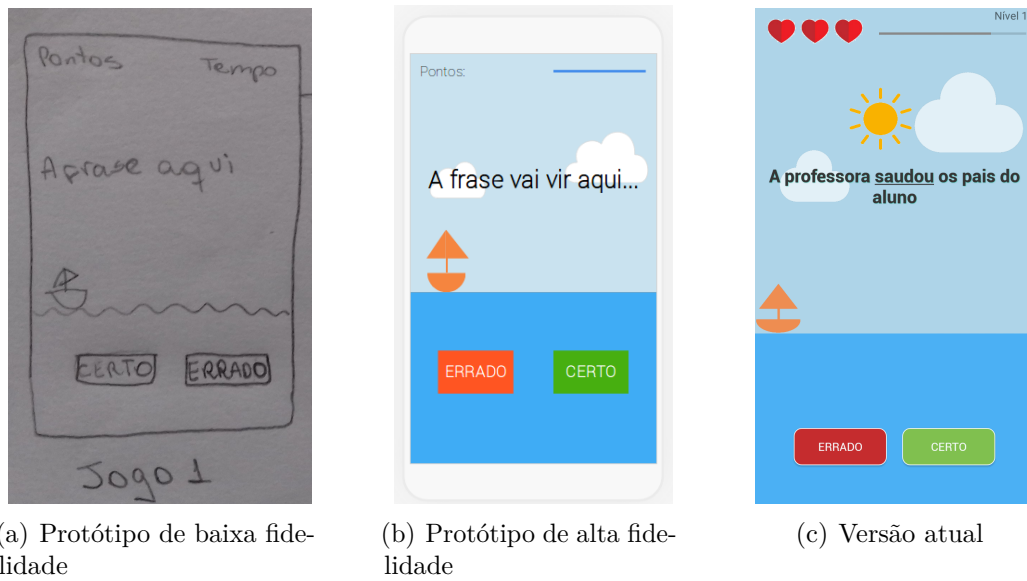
Pontos Tempo

A frase aqui

CERTO ERRADO

Jogo 1

(a) Protótipo de baixa fidelidade

Pontos:

A frase vai vir aqui...

ERRADO CERTO

(b) Protótipo de alta fidelidade

Nível 1

A professora saudou os pais do aluno

ERRADO CERTO

(c) Versão atual